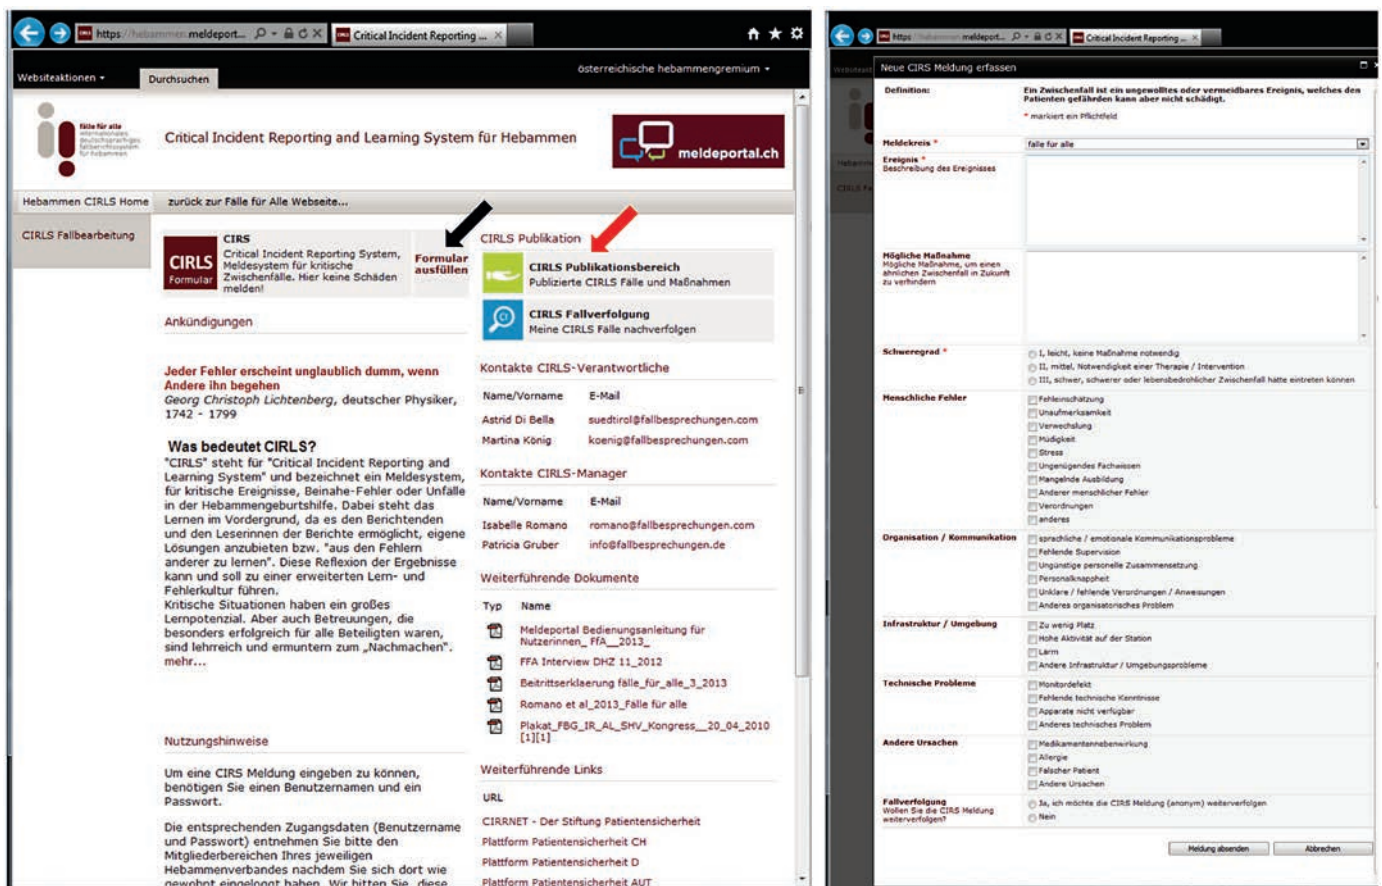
https://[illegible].meldeport... Critical Incident Reporting ...

Websiteaktionen ▾ Durchsuchen österreichische hebammengremium ▾

fälle für alle

Critical Incident Reporting and Learning System für Hebammen

meldeportal.ch

Hebammen CIRLS Home zurück zur Fälle für Alle Webseite...

CIRLS Fallbearbeitung

CIRLS Formular

CIRS
Critical Incident Reporting System, Meldesystem für kritische Zwischenfälle. Hier keine Schäden melden!

Formular ausfüllen

CIRLS Publikation

CIRLS Publikationsbereich
Publizierte CIRLS Fälle und Maßnahmen

CIRLS Fallverfolgung
Meine CIRLS Fälle nachverfolgen

Ankündigungen

Jeder Fehler erscheint unglaublich dumm, wenn Andere ihn begehen
Georg Christoph Lichtenberg, deutscher Physiker, 1742 - 1799

Was bedeutet CIRLS?
"CIRLS" steht für "Critical Incident Reporting and Learning System" und bezeichnet ein Meldesystem, für kritische Ereignisse, Beinahe-Fehler oder Unfälle in der Hebammengeburtshilfe. Dabei steht das Lernen im Vordergrund, da es den Berichtenden und den Leserinnen der Berichte ermöglicht, eigene Lösungen anzubieten bzw. "aus den Fehlern anderer zu lernen". Diese Reflexion der Ergebnisse kann und soll zu einer erweiterten Lern- und Fehlerkultur führen.
Kritische Situationen haben ein großes Lernpotenzial. Aber auch Betreuungen, die besonders erfolgreich für alle Beteiligten waren, sind lehrreich und ermuntern zum „Nachmachen".
mehr...

Kontakte CIRLS-Verantwortliche

| Name/Vorname | E-Mail |
|---|---|
| Astrid Di Bella | suedtirol@fallbesprechungen.com |
| Martina König | koenig@fallbesprechungen.com |

Kontakte CIRLS-Manager

| Name/Vorname | E-Mail |
|---|---|
| Isabelle Romano | romano@fallbesprechungen.com |
| Patricia Gruber | info@fallbesprechungen.de |

Weiterführende Dokumente

Typ Name
Meldeportal Bedienungsanleitung für Nutzerinnen_ FfA__2013_
FFA Interview DHZ 11_2012
Beitrittserklaerung fälle_für_alle_3_2013
Romano et al_2013_Fälle für alle
Plakat_FBG_IR_AL_SHV_Kongress__20_04_2010 [1][1]

Nutzungshinweise

Um eine CIRS Meldung eingeben zu können, benötigen Sie einen Benutzernamen und ein Passwort.

Die entsprechenden Zugangsdaten (Benutzername und Passwort) entnehmen Sie bitte den Mitgliederbereichen Ihres jeweiligen Hebammenverbandes nachdem Sie sich dort wie gewohnt eingeloggt haben. Wir bitten Sie, diese

Weiterführende Links

URL
CIRRNET - Der Stiftung Patientensicherheit
Plattform Patientensicherheit CH
Plattform Patientensicherheit D
Plattform Patientensicherheit AUT

Neue CIRS Meldung erfassen

Definition: Ein Zwischenfall ist ein ungewolltes oder vermeidbares Ereignis, welches den Patienten gefährden kann aber nicht schädigt.
* markiert ein Pflichtfeld

Meldekreis * fälle für alle

Ereignis * Beschreibung des Ereignisses

Mögliche Maßnahme
Mögliche Maßnahme, um einen ähnlichen Zwischenfall in Zukunft zu verhindern

Schweregrad *
I, leicht, keine Maßnahme notwendig
II, mittel, Notwendigkeit einer Therapie / Intervention
III, schwer, schwerer oder lebensbedrohlicher Zwischenfall hätte eintreten können

Menschliche Fehler
Fehleinschätzung
Unaufmerksamkeit
Verwechslung
Müdigkeit
Stress
Ungenügendes Fachwissen
Mangelnde Ausbildung
Anderer menschlicher Fehler
Verordnungen
anderes

Organisation / Kommunikation
sprachliche / emotionale Kommunikationsprobleme
Fehlende Supervision
Ungünstige personelle Zusammensetzung
Personalknappheit
Unklare / fehlende Verordnungen / Anweisungen
Anderes organisatorisches Problem

Infrastruktur / Umgebung
Zu wenig Platz
Hohe Aktivität auf der Station
Lärm
Andere Infrastruktur / Umgebungsprobleme

Technische Probleme
Monitordefekt
Fehlende technische Kenntnisse
Apparate nicht verfügbar
Anderes technisches Problem

Andere Ursachen
Medikamentennebenwirkung
Allergie
Falscher Patient
Andere Ursachen

Fallverfolgung
Wollen Sie die CIRS Meldung weiterverfolgen?
Ja, ich möchte die CIRS Meldung (anonym) weiterverfolgen
Nein

Meldung absenden Abbrechen